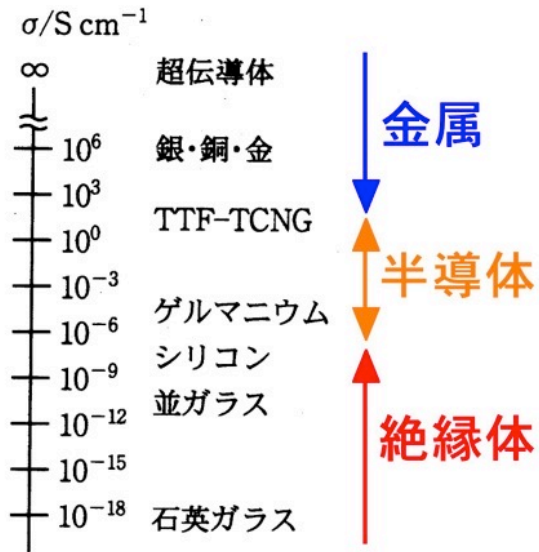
$\sigma/\mathrm{S\ cm^{-1}}$

$\infty$ 超伝導体

$10^{6}$ 銀・銅・金

$10^{3}$

$10^{0}$ TTF–TCNG

$10^{-3}$

$10^{-6}$ ゲルマニウム

シリコン

$10^{-9}$

並ガラス

$10^{-12}$

$10^{-15}$

$10^{-18}$ 石英ガラス

金属

半導体

絶縁体